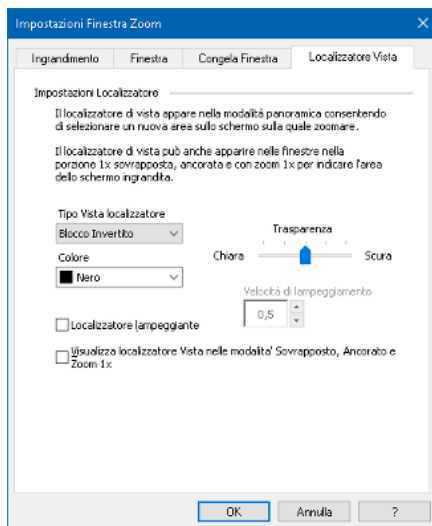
Impostazioni Finestra Zoom

Ingrandimento | Finestra | Congela Finestra | Localizzatore Vista

Impostazioni Localizzatore

Il localizzatore di vista appare nella modalità panoramica consentendo di selezionare un nuova area sullo schermo sulla quale zoomare.

Il localizzatore di vista può anche apparire nelle finestre nella porzione 1x sovrapposta, ancorata e con zoom 1x per indicare l'area dello schermo ingrandita.

Tipo Vista localizzatore
Blocco Invertito

Trasparenza
Chiara
Scura

Colore
Nero

Velocità di lampeggiamento
0,5

Localizzatore lampeggiante

Visualizza localizzatore Vista nelle modalita' Sovrapposto, Ancorato e Zoom 1x

OK
Annulla
?